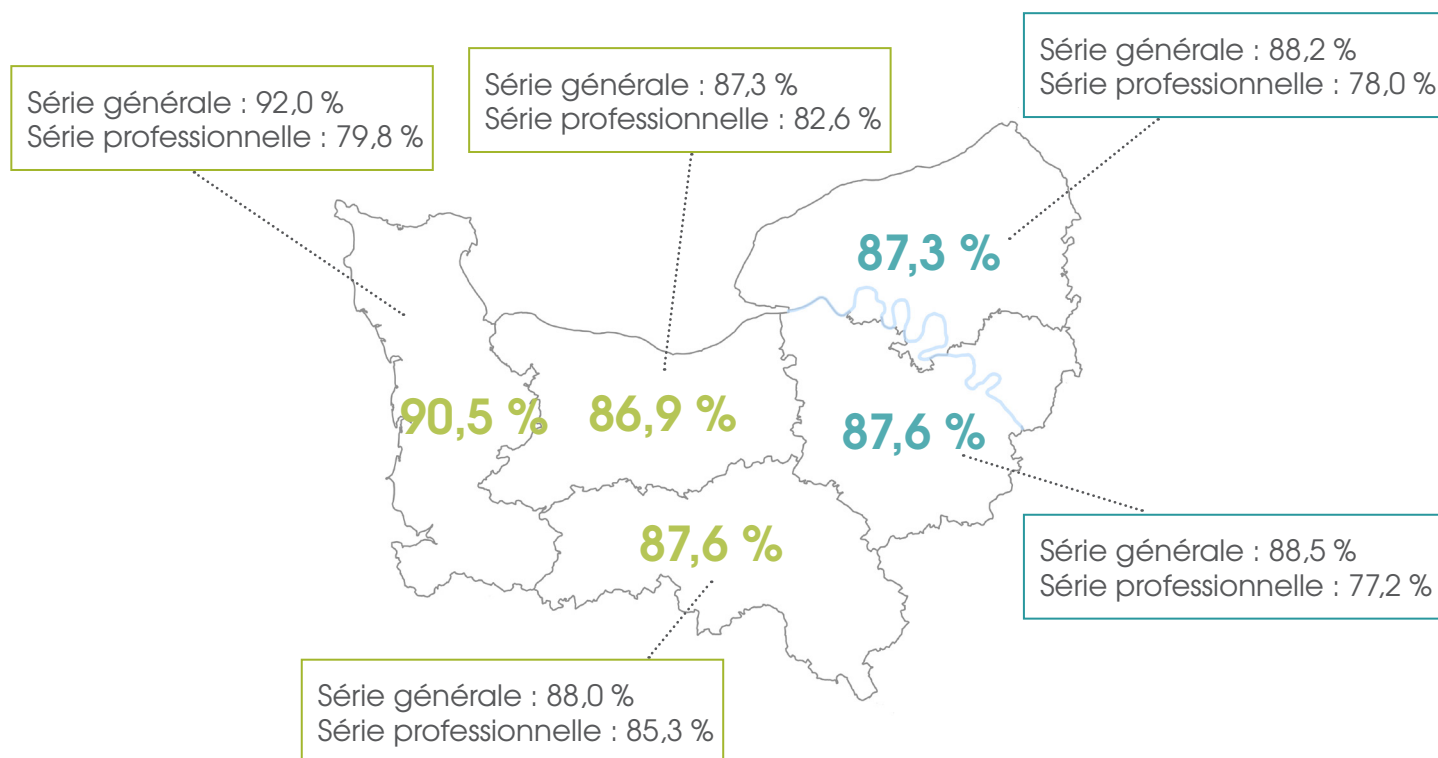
Série générale : 92,0 %
Série professionnelle : 79,8 %

Série générale : 87,3 %
Série professionnelle : 82,6 %

Série générale : 88,2 %
Série professionnelle : 78,0 %

87,3 %

90,5 %

86,9 %

87,6 %

87,6 %

Série générale : 88,5 %
Série professionnelle : 77,2 %

Série générale : 88,0 %
Série professionnelle : 85,3 %